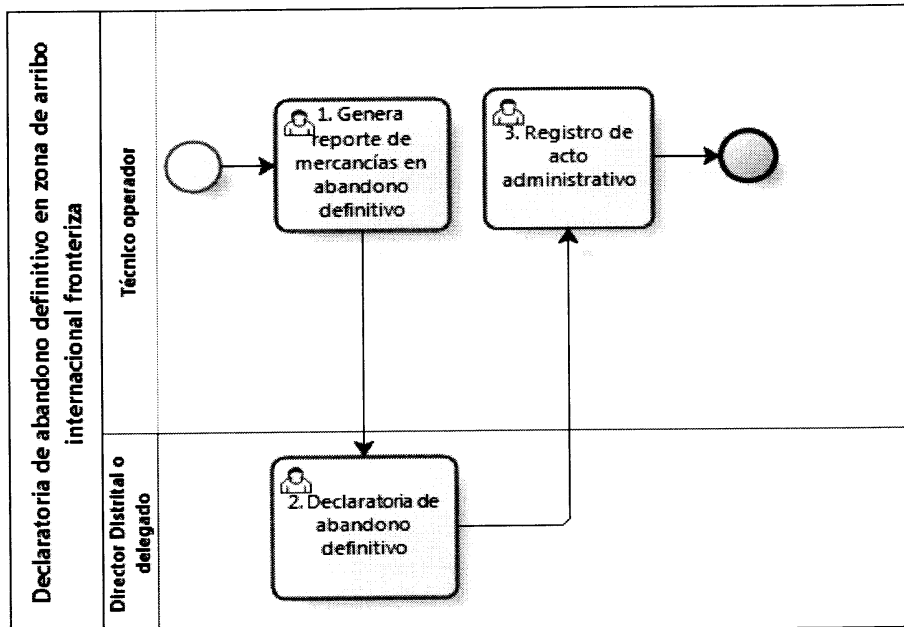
Declaratoria de abandono definitivo en zona de arribo internacional fronteriza

Técnico operador

1. Genera reporte de mercancías en abandono definitivo

3. Registro de acto administrativo

Director Distrital o delegado

2. Declaratoria de abandono definitivo